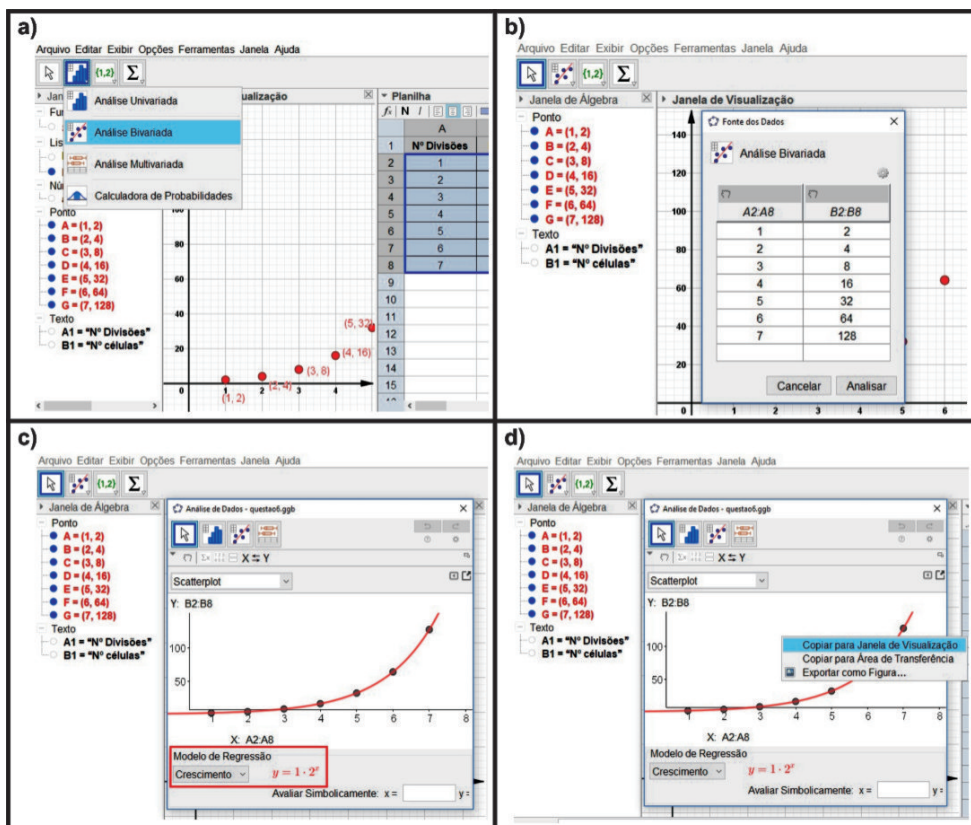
a)

Arquivo Editar Exibir Opções Ferramentas Janela Ajuda

{1,2} Σ

Jan

Fun

Lis

Nú

Análise Univariada

Análise Bivariada

Análise Multivariada

Calculadora de Probabilidades

isualização

Ponto
A = (1, 2)
B = (2, 4)
C = (3, 8)
D = (4, 16)
E = (5, 32)
F = (6, 64)
G = (7, 128)
Texto
A1 = "Nº Divisões"
B1 = "Nº células"

100
80
60
40
20
0
1 2 3 4

(1, 2) (2, 4) (3, 8) (4, 16) (5, 32)

Planilha

| | A |
|---|---|
| 1 | Nº Divisões |
| 2 | 1 |
| 3 | 2 |
| 4 | 3 |
| 5 | 4 |
| 6 | 5 |
| 7 | 6 |
| 8 | 7 |
| 9 | |
| 10 | |
| 11 | |
| 12 | |
| 13 | |
| 14 | |
| 15 | |

b)

Arquivo Editar Exibir Opções Ferramentas Janela Ajuda

{1,2} Σ

Janela de Álgebra

Janela de Visualização

Ponto
A = (1, 2)
B = (2, 4)
C = (3, 8)
D = (4, 16)
E = (5, 32)
F = (6, 64)
G = (7, 128)
Texto
A1 = "Nº Divisões"
B1 = "Nº células"

Fonte dos Dados

Análise Bivariada

| A2:A8 | B2:B8 |
|---|---|
| 1 | 2 |
| 2 | 4 |
| 3 | 8 |
| 4 | 16 |
| 5 | 32 |
| 6 | 64 |
| 7 | 128 |

Cancelar Analisar

140
120
100
80
60
40
20
0 1 2 3 4 5 6

c)

Arquivo Editar Exibir Opções Ferramentas Janela Ajuda

{1,2} Σ

Janela de Álgebra

Ponto
A = (1, 2)
B = (2, 4)
C = (3, 8)
D = (4, 16)
E = (5, 32)
F = (6, 64)
G = (7, 128)
Texto
A1 = "Nº Divisões"
B1 = "Nº células"

Análise de Dados - questao6.ggb

X ⇆ Y

Scatterplot

Y: B2:B8

100
50
1 2 3 4 5 6 7 8

X: A2:A8

Modelo de Regressão
Crescimento $y = 1 \cdot 2^x$

Avaliar Simbolicamente: x = y =

d)

Arquivo Editar Exibir Opções Ferramentas Janela Ajuda

{1,2} Σ

Janela de Álgebra

Ponto
A = (1, 2)
B = (2, 4)
C = (3, 8)
D = (4, 16)
E = (5, 32)
F = (6, 64)
G = (7, 128)
Texto
A1 = "Nº Divisões"
B1 = "Nº células"

Análise de Dados - questao6.ggb

X ⇆ Y

Scatterplot

Y: B2:B8

Copiar para Janela de Visualização
Copiar para Área de Transferência
Exportar como Figura...

100
50
1 2 3 4 5 6 7 8

X: A2:A8

Modelo de Regressão
Crescimento $y = 1 \cdot 2^x$

Avaliar Simbolicamente: x = y =